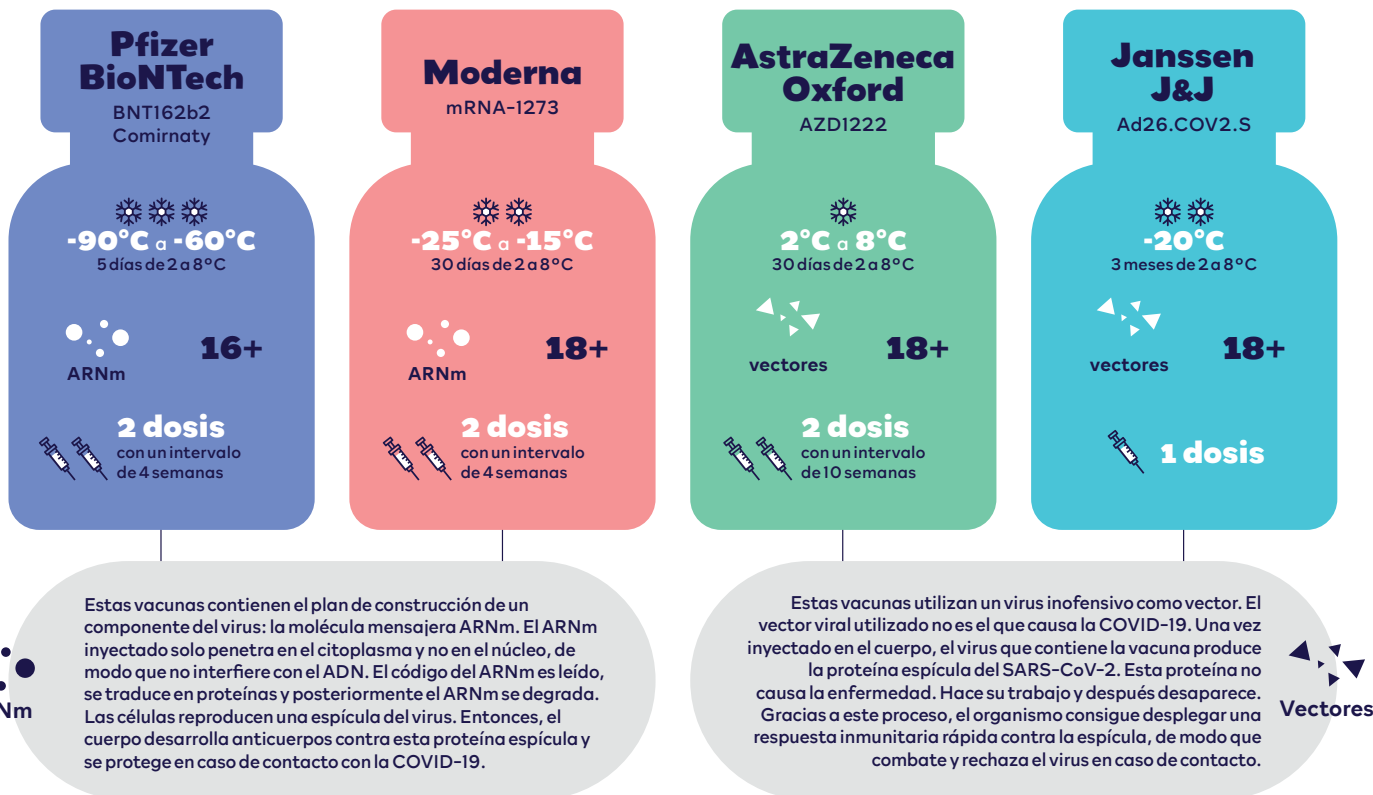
Pfizer BioNTech
BNT162b2
Comirnaty

-90°C a -60°C
5 días de 2 a 8°C

ARNm
16+

2 dosis
con un intervalo de 4 semanas

Moderna
mRNA-1273

-25°C a -15°C
30 días de 2 a 8°C

ARNm
18+

2 dosis
con un intervalo de 4 semanas

AstraZeneca Oxford
AZD1222

2°C a 8°C
30 días de 2 a 8°C

vectores
18+

2 dosis
con un intervalo de 10 semanas

Janssen J&J
Ad26.COV2.S

-20°C
3 meses de 2 a 8°C

vectores
18+

1 dosis

Estas vacunas contienen el plan de construcción de un componente del virus: la molécula mensajera ARNm. El ARNm inyectado solo penetra en el citoplasma y no en el núcleo, de modo que no interfiere con el ADN. El código del ARNm es leído, se traduce en proteínas y posteriormente el ARNm se degrada. Las células reproducen una espícula del virus. Entonces, el cuerpo desarrolla anticuerpos contra esta proteína espícula y se protege en caso de contacto con la COVID-19.

Nm

Estas vacunas utilizan un virus inofensivo como vector. El vector viral utilizado no es el que causa la COVID-19. Una vez inyectado en el cuerpo, el virus que contiene la vacuna produce la proteína espícula del SARS-CoV-2. Esta proteína no causa la enfermedad. Hace su trabajo y después desaparece. Gracias a este proceso, el organismo consigue desplegar una respuesta inmunitaria rápida contra la espícula, de modo que combate y rechaza el virus en caso de contacto.

Vectores